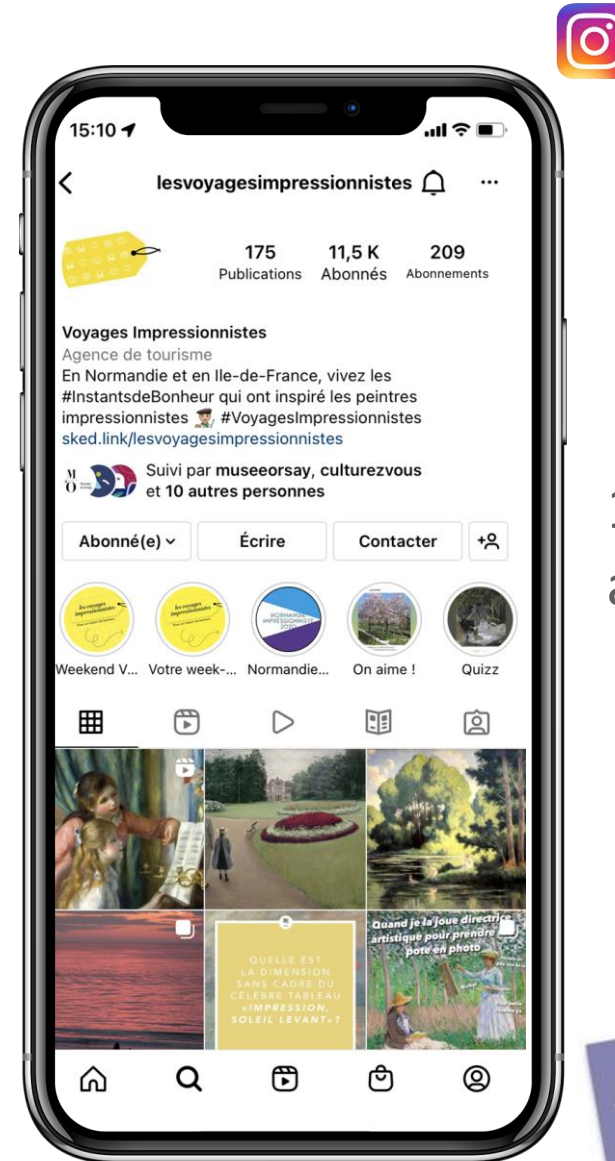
15:10

lesvoyagesimpressionnistes

175 Publications
11,5 K Abonnés
209 Abonnements

Voyages Impressionnistes
Agence de tourisme
En Normandie et en Ile-de-France, vivez les #InstantsdeBonheur qui ont inspiré les peintres impressionnistes 👨‍🎨 #VoyagesImpressionnistes
sked.link/lesvoyagesimpressionnistes

Suivi par museeorsay, culturezvous et 10 autres personnes

Abonné(e)
Écrire
Contacter

Weekend V...
Votre week-...
Normandie...
On aime !
Quizz

QUELLE EST LA DIMENSION SANS CADRE DU CÉLÈBRE TABLEAU «IMPRESSION, SOLEIL LEVANT»?

Quand je joue directrice artistique pour prendre pote en photo

1
a